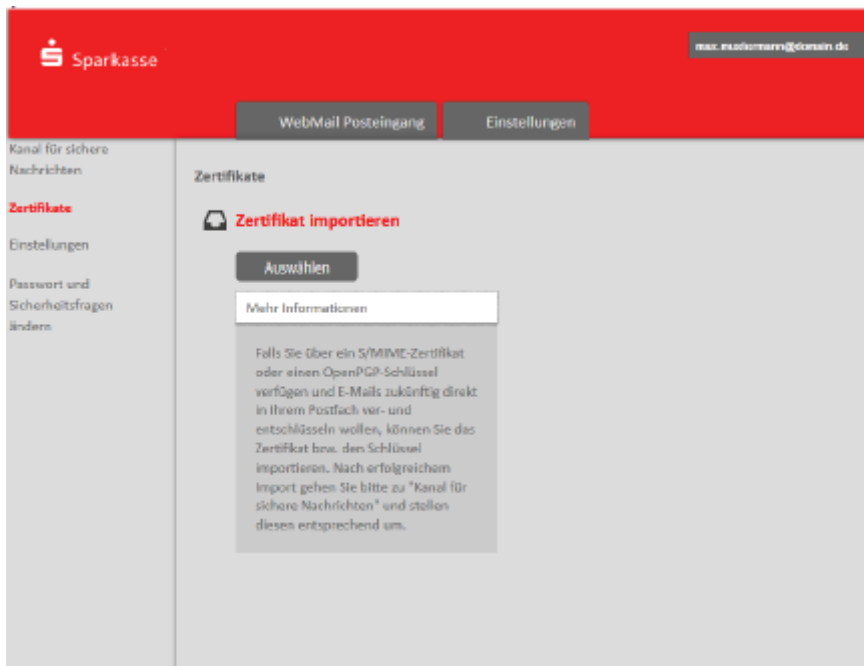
Sparkasse

max.mustermann@domain.de

WebMail Posteingang

Einstellungen

Kanal für sichere Nachrichten

Zertifikate

Einstellungen

Passwort und Sicherheitsfragen ändern

Zertifikate

Zertifikat importieren

Auswählen

Mehr Informationen

Falls Sie über ein S/MIME-Zertifikat oder einen OpenPGP-Schlüssel verfügen und E-Mails zukünftig direkt in Ihrem Postfach ver- und entschlüsseln wollen, können Sie das Zertifikat bzw. den Schlüssel importieren. Nach erfolgreichem Import gehen Sie bitte zu "Kanal für sichere Nachrichten" und stellen diesen entsprechend um.